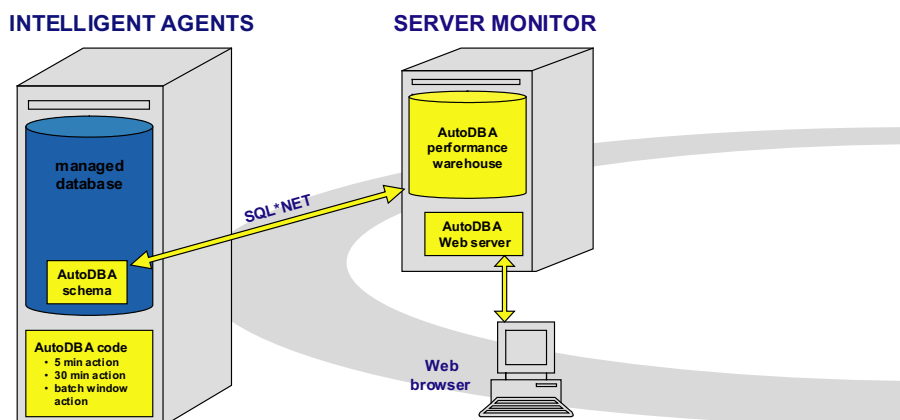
INTELLIGENT AGENTS

SERVER MONITOR

managed database

AutoDBA schema

AutoDBA code
• 5 min action
• 30 min action
• batch window action

SQL*NET

AutoDBA performance warehouse

AutoDBA Web server

Web browser